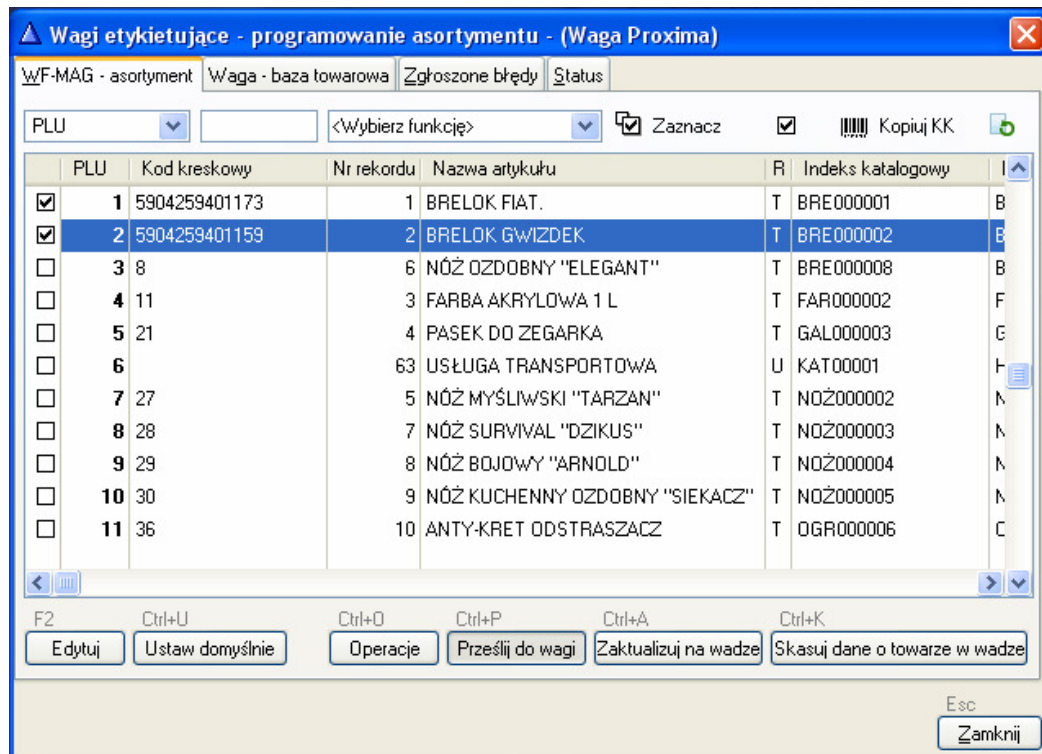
Wagi etykietujące - programowanie asortymentu - (Waga Proxima)

WF-MAG - asortyment | Waga - baza towarowa | Zgłoszone błędy | Status

PLU | <Wybierz funkcję> | Zaznacz | Kopiuj KK

| | PLU | Kod kreskowy | Nr rekordu | Nazwa artykułu | R | Indeks katalogowy | I |
|---|---|---|---|---|---|---|---|
| ☑ | 1 | 5904259401173 | 1 | BRELOK FIAT. | T | BRE000001 | B |
| ☑ | 2 | 5904259401159 | 2 | BRELOK GWIZDEK | T | BRE000002 | B |
| ☐ | 3 | 8 | 6 | NÓŻ OZDOBNY "ELEGANT" | T | BRE000008 | B |
| ☐ | 4 | 11 | 3 | FARBA AKRYLOWA 1 L | T | FAR000002 | F |
| ☐ | 5 | 21 | 4 | PASEK DO ZEGARKA | T | GAL000003 | G |
| ☐ | 6 | | 63 | USŁUGA TRANSPORTOWA | U | KAT00001 | H |
| ☐ | 7 | 27 | 5 | NÓŻ MYŚLIWSKI "TARZAN" | T | NOŻ000002 | N |
| ☐ | 8 | 28 | 7 | NÓŻ SURVIVAL "DZIKUS" | T | NOŻ000003 | N |
| ☐ | 9 | 29 | 8 | NÓŻ BOJOWY "ARNOLD" | T | NOŻ000004 | N |
| ☐ | 10 | 30 | 9 | NÓŻ KUCHENNY OZDOBNY "SIEKACZ" | T | NOŻ000005 | N |
| ☐ | 11 | 36 | 10 | ANTY-KRET ODSTRASZACZ | T | OGR000006 | C |

F2 Edytuj
Ctrl+U Ustaw domyślnie
Ctrl+O Operacje
Ctrl+P Prześlij do wagi
Ctrl+A Zaktualizuj na wadze
Ctrl+K Skasuj dane o towarze w wadze

Esc Zamknij